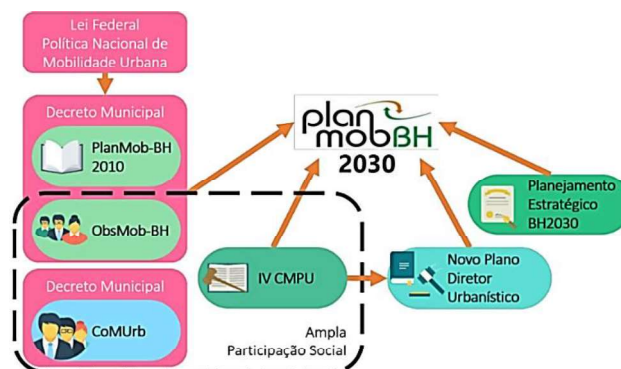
Lei Federal
Política Nacional de
Mobilidade Urbana

Decreto Municipal

PlanMob-BH
2010

ObsMob-BH

Decreto Municipal

CoMUrb

plan mobBH
2030

Planejamento
Estratégico
BH2030

IV CMPU

Novo Plano
Diretor
Urbanístico

Ampla
Participação Social